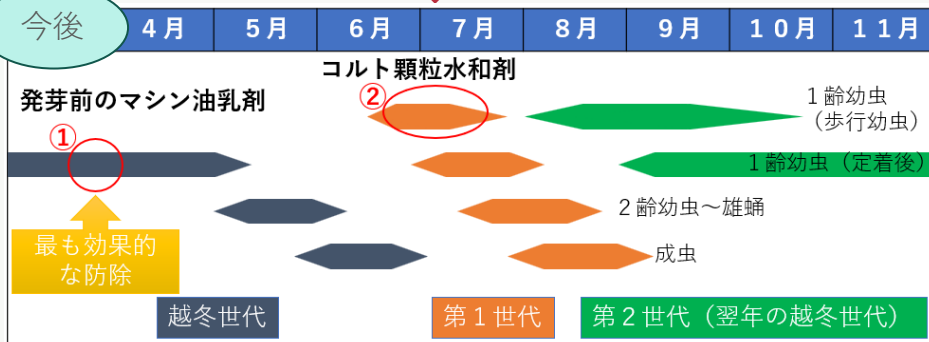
今後

| 4月 | 5月 | 6月 | 7月 | 8月 | 9月 | 10月 | 11月 |
|---|---|---|---|---|---|---|---|

コルト顆粒水和剤

発芽前のマシン油乳剤

②

①

１齢幼虫
（歩行幼虫）

１齢幼虫（定着後）

２齢幼虫～雄蛹

最も効果的な防除

成虫

越冬世代

第１世代

第２世代（翌年の越冬世代）